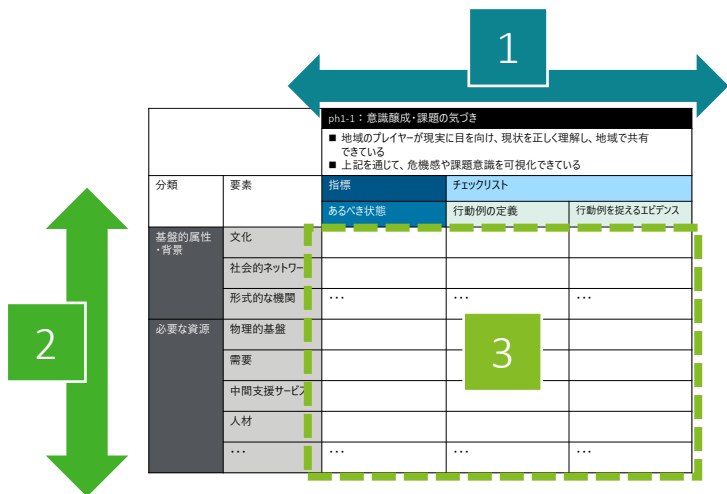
1

ph1-1：意識醸成・課題の気づき

■ 地域のプレイヤーが現実に目を向け、現状を正しく理解し、地域で共有できている
■ 上記を通じて、危機感や課題意識を可視化できている

| 分類 | 要素 | 指標 | チェックリスト | |
|---|---|---|---|---|
| | | あるべき状態 | 行動例の定義 | 行動例を捉えるエビデンス |
| 基盤的属性・背景 | 文化 | | | |
| | 社会的ネットワー | | | |
| | 形式的な機関 | … | … | … |
| 必要な資源 | 物理的基盤 | | | |
| | 需要 | | | |
| | 中間支援サービ | | | |
| | 人材 | | | |
| | … | … | … | … |

2

3